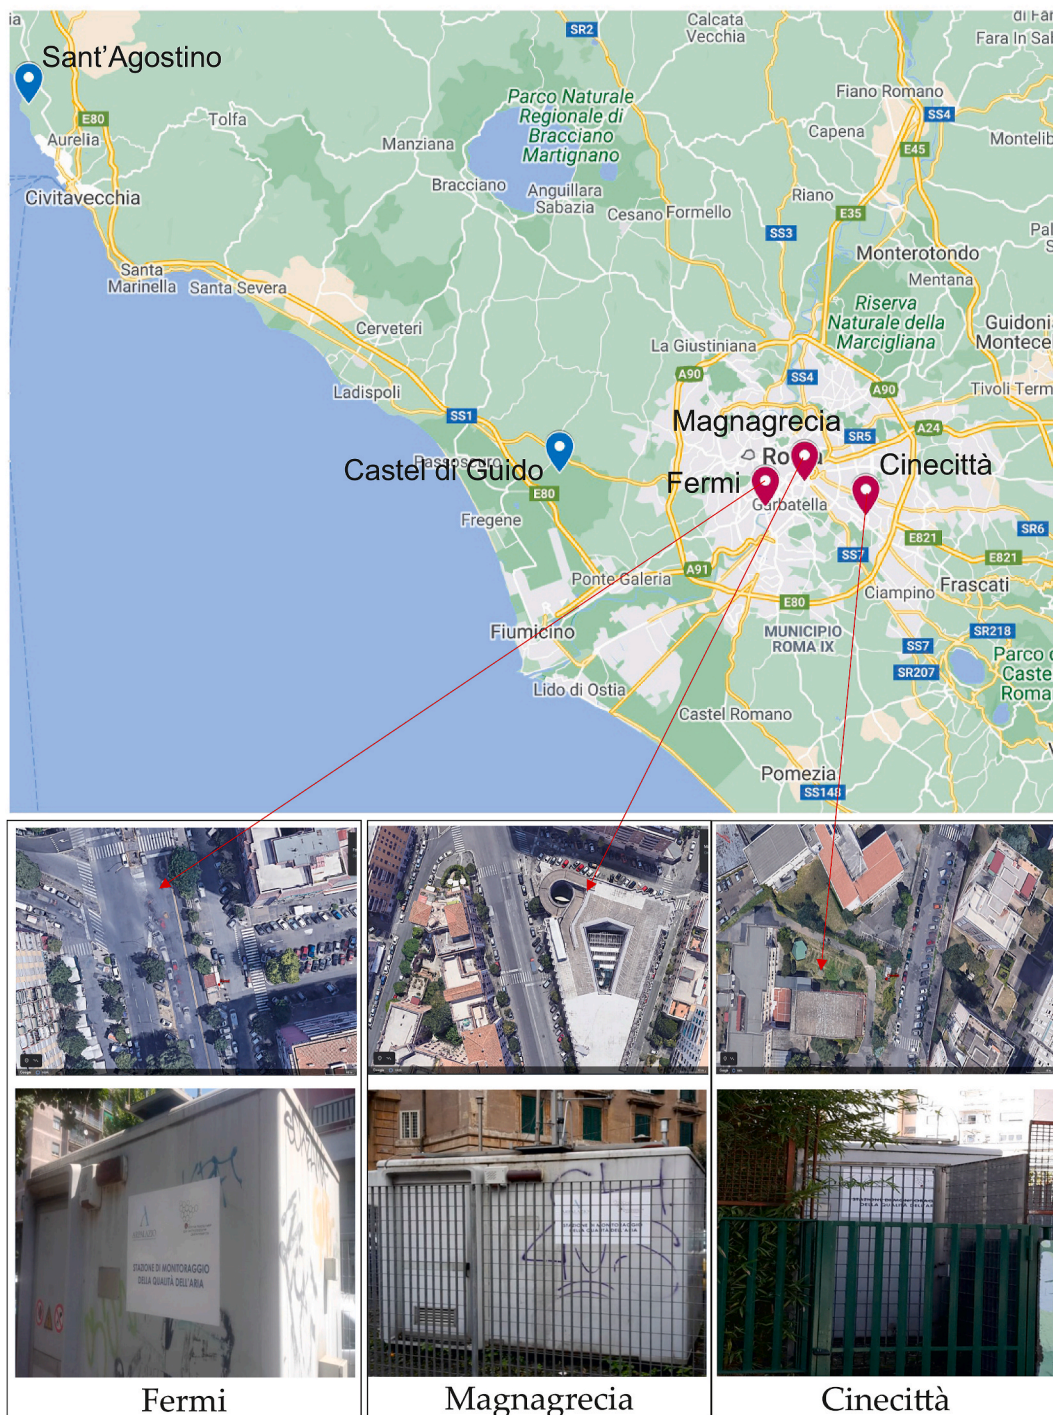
Sant'Agostino
SR2
Calcata Vecchia
di Fara
Fara In Sab
Parco Naturale Regionale di Bracciano Martignano
Fiano Romano
SS4
E80
Tolfa
Aurelia
Manziana
Capena
Montelib
E45
Civitavecchia
Bracciano
Anguillara Sabazia
Cesano
Formello
Riano
E35
SS3
Pal
Monterotondo
Santa Marinella
Santa Severa
Mentana
Cerveteri
Riserva Naturale della Marcigliana
Guidoni Montece
La Giustiniana
A90
SS4
A90
Tivoli Term
Ladispoli
SS1
Magnagrecia
SR5
A24
Castel di Guido
Roma
Cinecittà
E80
Fermi
Garbatella
SR6
Fregene
E821
SS7
E821
Ponte Galeria
A91
Ciampino
Frascati
E80
Fiumicino
MUNICIPIO ROMA IX
SR218
SS7
Parco Castel Roma
SR207
Lido di Ostia
Castel Romano
Pomezia
SS148

STAZIONE DI MONITORAGGIO DELLA QUALITÀ DELL'ARIA

STAZIONE DI MONITORAGGIO DELLA QUALITÀ DELL'ARIA

Fermi
Magnagrecia
Cinecittà